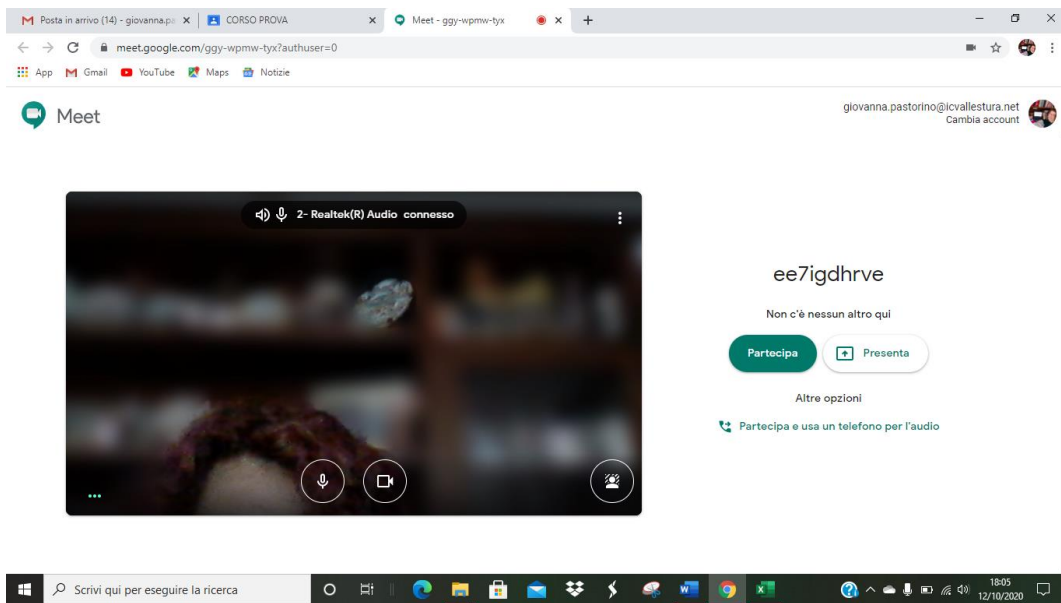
Posta in arrivo (14) - giovanna.pa ×
CORSO PROVA ×
Meet - ggy-wpmw-tyx ×
+

meet.google.com/ggy-wpmw-tyx?authuser=0

App Gmail YouTube Maps Notizie

Meet

giovanna.pastorino@icvallestura.net
Cambia account

2- Realtek(R) Audio connesso

ee7igdhrve

Non c'è nessun altro qui

Partecipa
Presenta

Altre opzioni

Partecipa e usa un telefono per l'audio

Scrivi qui per eseguire la ricerca

18:05
12/10/2020